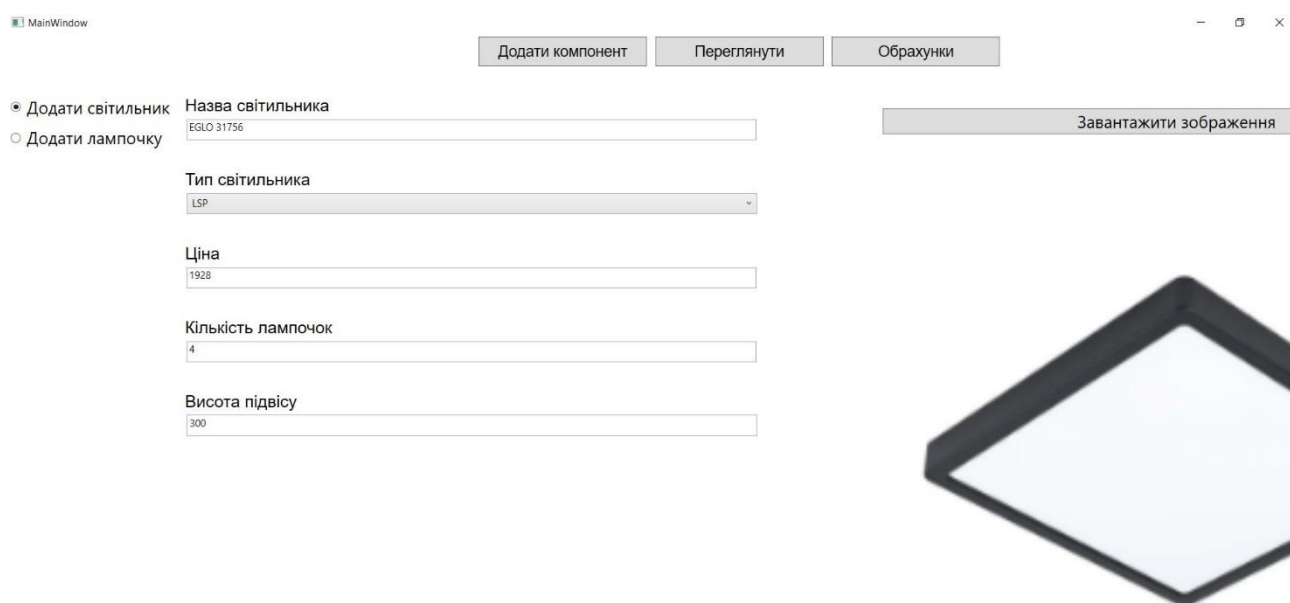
MainWindow

Додати компонент | Переглянути | Обрахунки

◉ Додати світильник
○ Додати лампочку

Назва світильника
EGLO 31756

Тип світильника
LSP

Ціна
1928

Кількість лампочок
4

Висота підвісу
300

Завантажити зображення